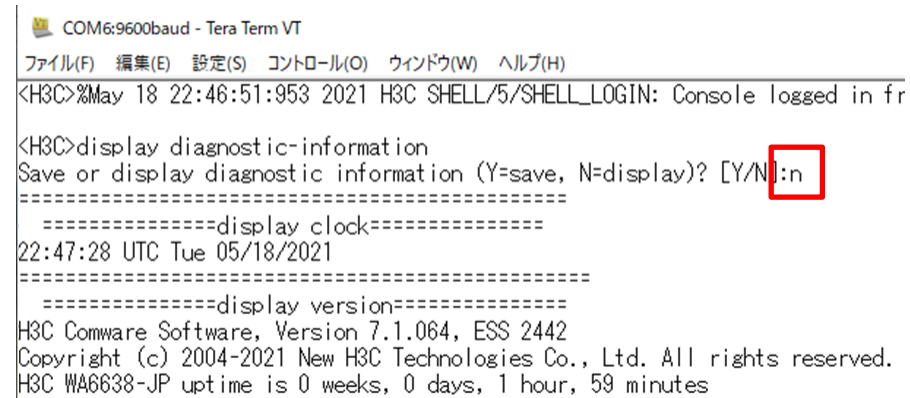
COM6:9600baud - Tera Term VT

ファイル(F) 編集(E) 設定(S) コントロール(O) ウィンドウ(W) ヘルプ(H)

<H3C>%May 18 22:46:51:953 2021 H3C SHELL/5/SHELL_LOGIN: Console logged in fr

<H3C>display diagnostic-information
Save or display diagnostic information (Y=save, N=display)? [Y/N]:n
=================================================
===============display clock===============
22:47:28 UTC Tue 05/18/2021
=================================================
===============display version===============
H3C Comware Software, Version 7.1.064, ESS 2442
Copyright (c) 2004-2021 New H3C Technologies Co., Ltd. All rights reserved.
H3C WA6638-JP uptime is 0 weeks, 0 days, 1 hour, 59 minutes